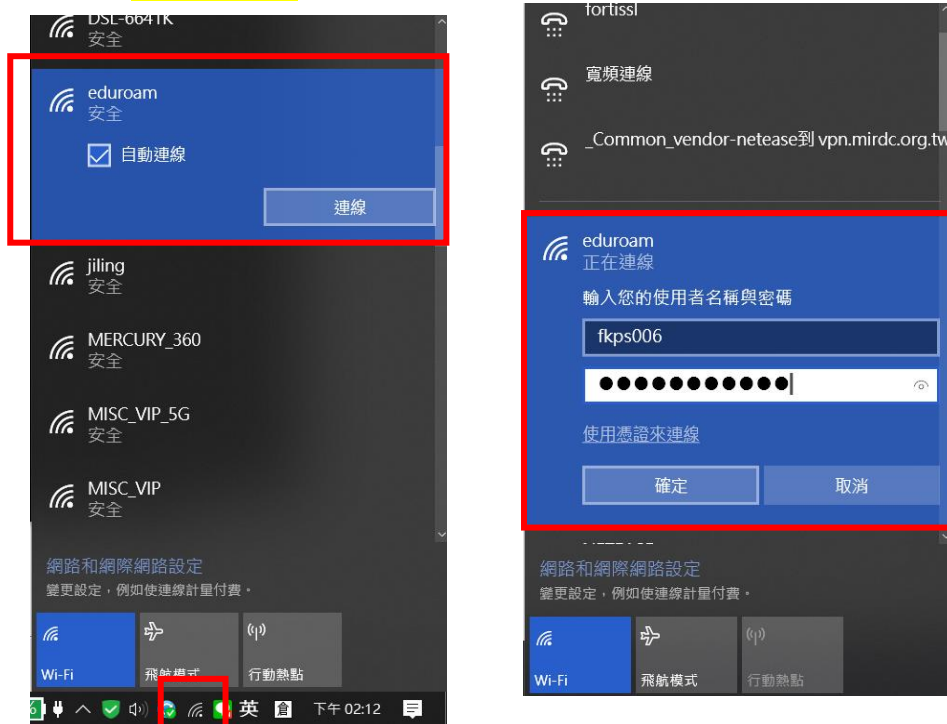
DSL-6641K
安全

eduroam
安全

自動連線

連線

jiling
安全

MERCURY_360
安全

MISC_VIP_5G
安全

MISC_VIP
安全

網路和網際網路設定
變更設定，例如使連線計量付費。

Wi-Fi

飛航模式

行動熱點

英

下午 02:12

fortissl

寬頻連線

_Common_vendor-netease到 vpn.mirdc.org.tw

eduroam
正在連線

輸入您的使用者名稱與密碼

fkps006

●●●●●●●●●●●

使用憑證來連線

確定

取消

網路和網際網路設定
變更設定，例如使連線計量付費。

Wi-Fi

飛航模式

行動熱點